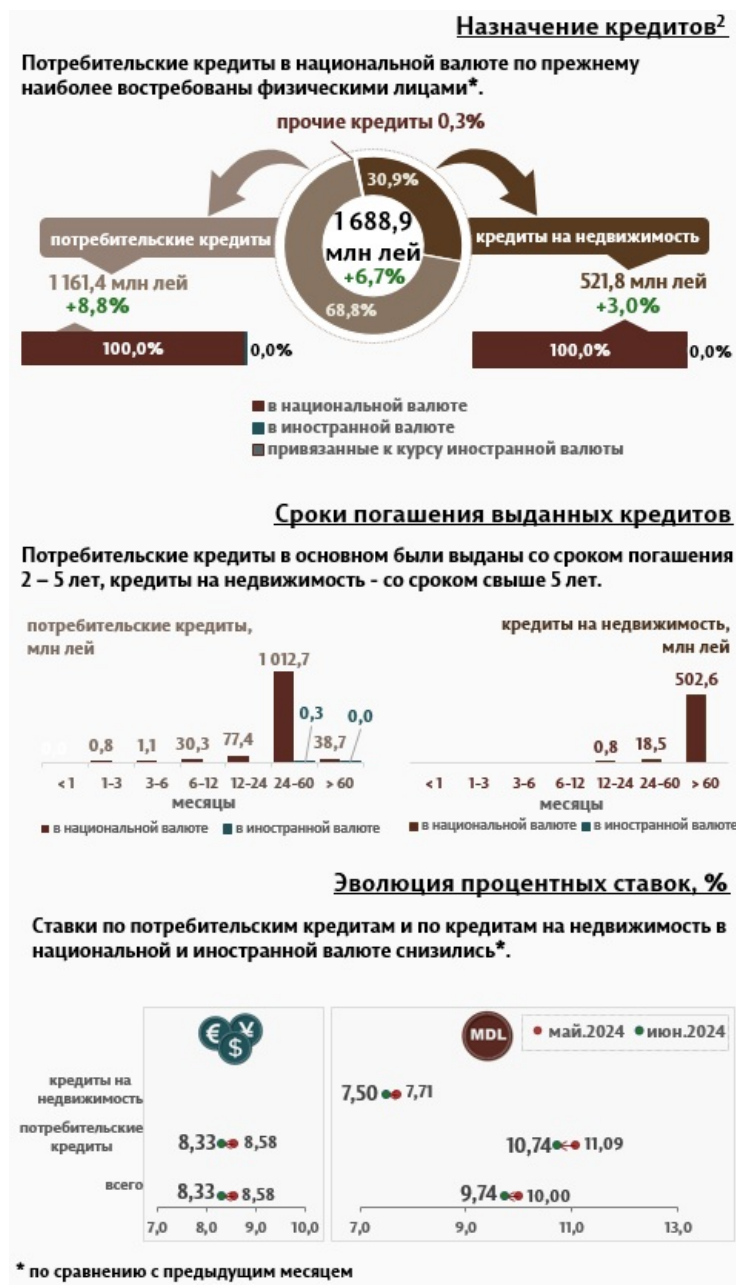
Назначение кредитов$^2$

Потребительские кредиты в национальной валюте по прежнему наиболее востребованы физическими лицами*.

прочие кредиты 0,3%

30,9%

1 688,9 млн лей +6,7%

68,8%

потребительские кредиты

1 161,4 млн лей +8,8%

100,0% 0,0%

кредиты на недвижимость

521,8 млн лей +3,0%

100,0% 0,0%

в национальной валюте
в иностранной валюте
привязанные к курсу иностранной валюты

Сроки погашения выданных кредитов

Потребительские кредиты в основном были выданы со сроком погашения 2 – 5 лет, кредиты на недвижимость - со сроком свыше 5 лет.

потребительские кредиты, млн лей

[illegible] 0,8 1,1 30,3 77,4 1 012,7 0,3 38,7 0,0

<1 1-3 3-6 6-12 12-24 24-60 >60
месяцы

в национальной валюте в иностранной валюте

кредиты на недвижимость, млн лей

0,8 18,5 502,6

<1 1-3 3-6 6-12 12-24 24-60 >60
месяцы

в национальной валюте в иностранной валюте

Эволюция процентных ставок, %

Ставки по потребительским кредитам и по кредитам на недвижимость в национальной и иностранной валюте снизились*.

MDL май.2024 июн.2024

кредиты на недвижимость
потребительские кредиты
всего

8,33 8,58
8,33 8,58

7,0 8,0 9,0 10,0

7,50 7,71
10,74 11,09
9,74 10,00

7,0 9,0 11,0 13,0

* по сравнению с предыдущим месяцем